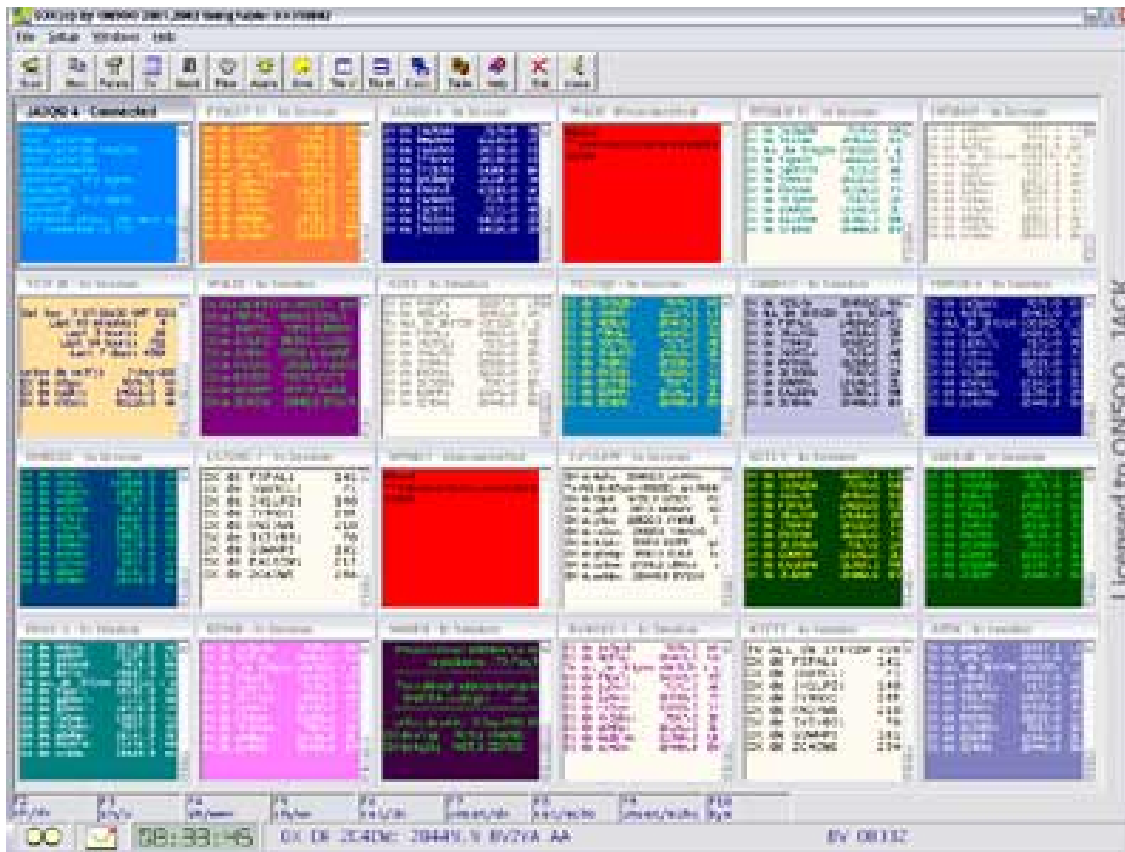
File Setup Windows Help

JA7QBJ-4 - Connected

DX de F2ALJ
DX de 2X1LR1
DX de 7Y8OI
DX de IN1IAR
DX de IX1VBS
DX de IQ4WMI
DX de EA1DM
DX de 2C4ZNI

DX de F2ALJ
DX de 2X1LR1
DX de 7Y8OI
DX de IN1IAR
DX de IX1VBS
DX de IQ4WMI
DX de 2C4ZNI

Licensed to ON5OO - JA0K

08:33:46 DX DE 2C4DW: 28445.9 8V2VA AA